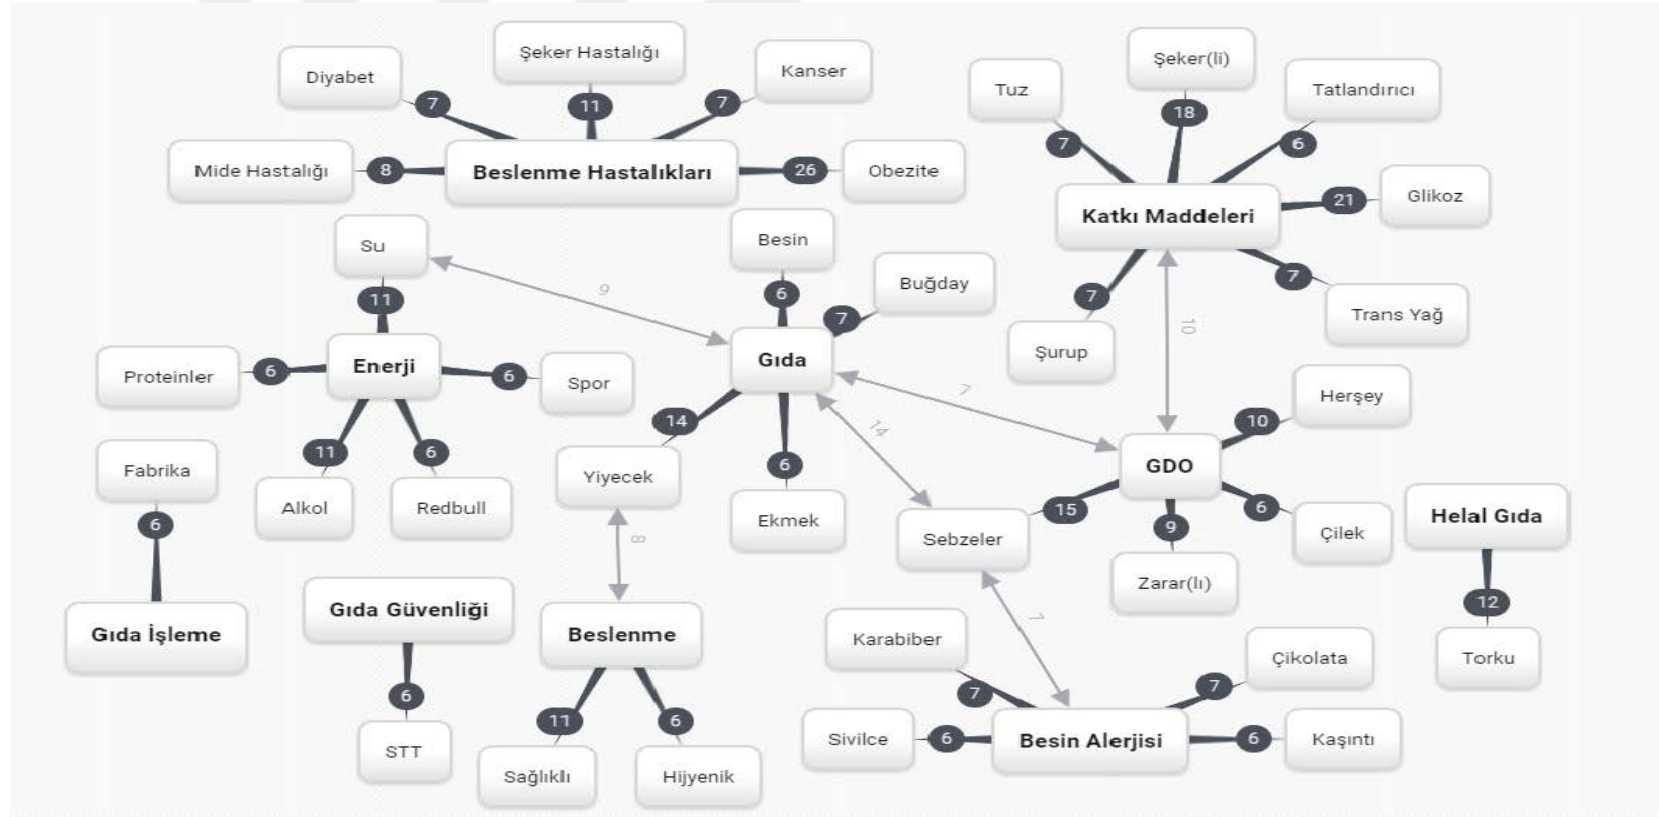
Diyabet
7
Şeker Hastalığı
11
Kanser
7
Mide Hastalığı
8
Beslenme Hastalıkları
26
Obezite

Tuz
7
Şeker(li)
18
Tatlandırıcı
6
Katkı Maddeleri
21
Glikoz
7
Şurup
7
Trans Yağ
10

Su
11
9
Enerji
Proteinler
6
6
Spor
11
Alkol
6
Redbull

Besin
6
Buğday
7
Gıda
14
Yiyecek
6
Ekmek
7
14

GDO
10
Herşey
6
Çilek
9
Zarar(lı)
15
Sebzeler

Fabrika
6
Gıda İşleme

Gıda Güvenliği
6
STT

8
Beslenme
11
Sağlıklı
6
Hijyenik

Helal Gıda
12
Torku

7
Karabiber
7
Çikolata
Sivilce
6
Besin Alerjisi
6
Kaşıntı
7